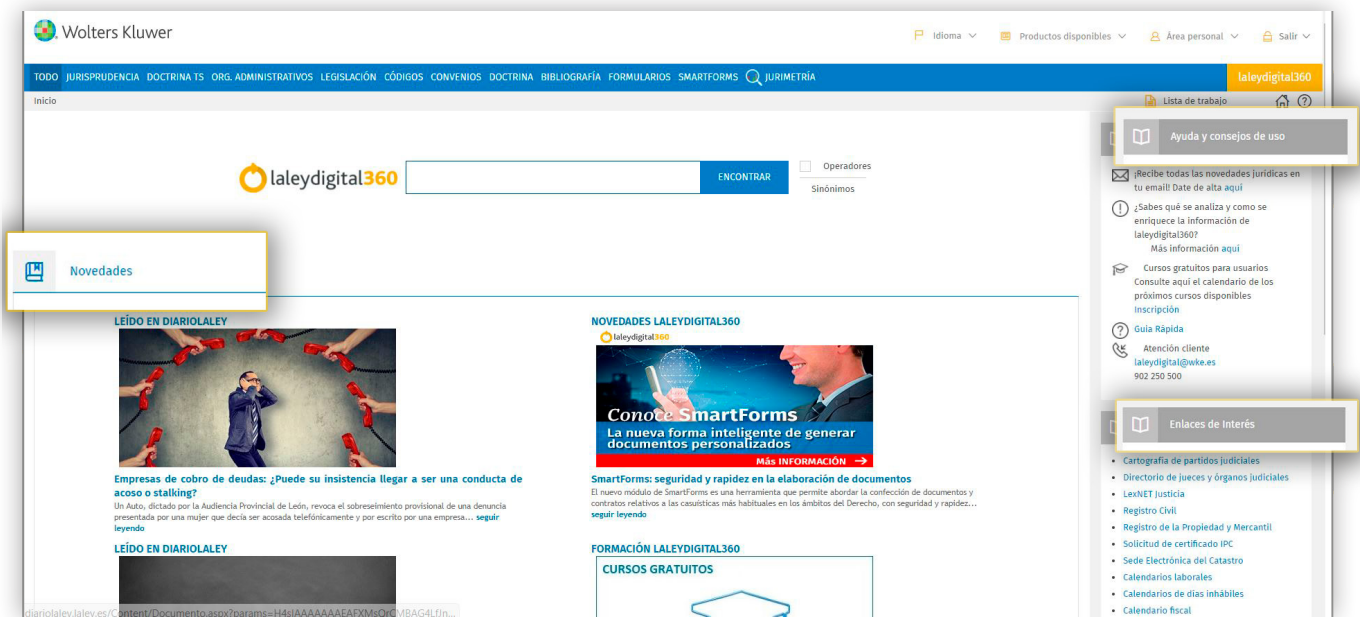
Wolters Kluwer

Idioma Productos disponibles Área personal Salir

TODO JURISPRUDENCIA DOCTRINA TS ORG. ADMINISTRATIVOS LEGISLACIÓN CÓDIGOS CONVENIOS DOCTRINA BIBLIOGRAFÍA FORMULARIOS SMARTFORMS JURIMETRÍA laleydigital360

Inicio

Lista de trabajo

laleydigital360

ENCONTRAR

Operadores

Sinónimos

Ayuda y consejos de uso

¡Recibe todas las novedades jurídicas en tu email! Date de alta aquí

¿Sabes qué se analiza y como se enriquece la información de laleydigital360?
Más información aquí

Cursos gratuitos para usuarios
Consulte aquí el calendario de los próximos cursos disponibles
Inscripción

Guía Rápida

Atención cliente
laleydigital@wke.es
902 250 500

Novedades

LEÍDO EN DIARIOLALEY

Empresas de cobro de deudas: ¿Puede su insistencia llegar a ser una conducta de acoso o stalking?
Un Auto, dictado por la Audiencia Provincial de León, revoca el sobreseimiento provisional de una denuncia presentada por una mujer que decía ser acosada telefónicamente y por escrito por una empresa... seguir leyendo

NOVEDADES LALEYDIGITAL360

laleydigital360

Conoce SmartForms
La nueva forma inteligente de generar documentos personalizados
MÁS INFORMACIÓN

SmartForms: seguridad y rapidez en la elaboración de documentos
El nuevo módulo de SmartForms es una herramienta que permite abordar la confección de documentos y contratos relativos a las casuísticas más habituales en los ámbitos del Derecho, con seguridad y rapidez... seguir leyendo

LEÍDO EN DIARIOLALEY

FORMACIÓN LALEYDIGITAL360

CURSOS GRATUITOS

Enlaces de Interés

Cartografía de partidos judiciales
Directorio de jueces y órganos judiciales
LexNET Justicia
Registro Civil
Registro de la Propiedad y Mercantil
Solicitud de certificado IPC
Sede Electrónica del Catastro
Calendarios laborales
Calendarios de días inhábiles
Calendario fiscal

diariolaley.laley.es/Content/Documento.aspx?params=H4sIAAAAAAAEAFXMsOrCMBAG4LfJn...